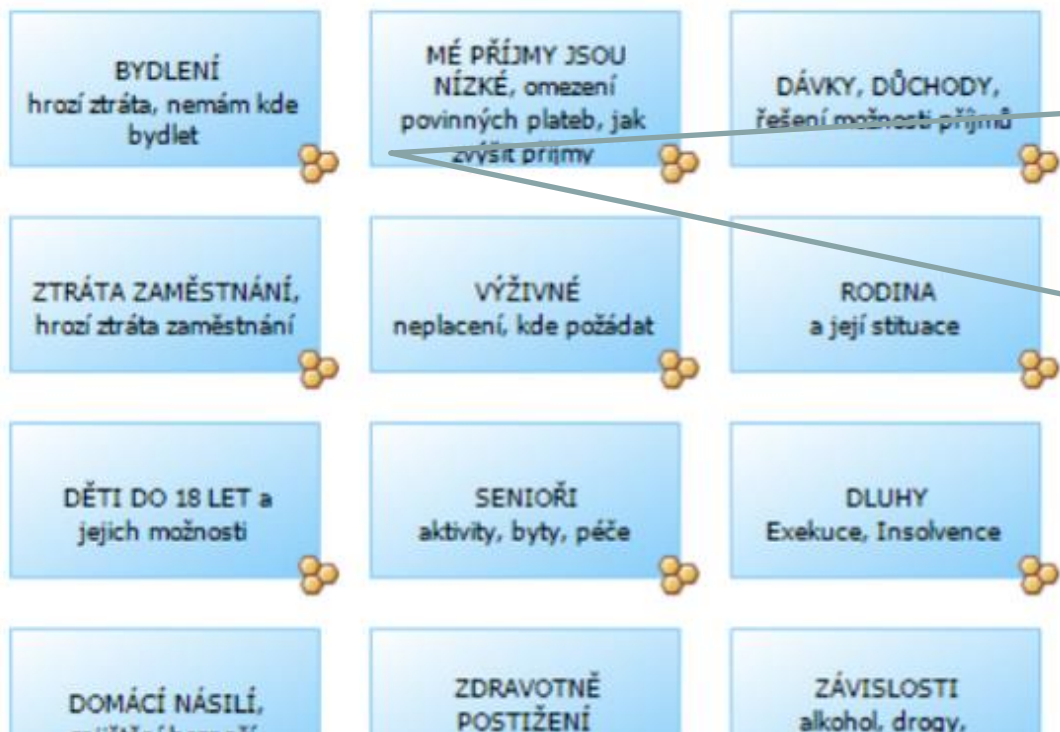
BYDLENÍ
hrozí ztráta, nemám kde bydlet

MÉ PŘÍJMY JSOU NÍZKÉ, omezení povinných plateb, jak zvýšit příjmy

DÁVKY, DŮCHODY, řešení možnosti příjmů

ZTRÁTA ZAMĚSTNÁNÍ, hrozí ztráta zaměstnání

VÝŽIVNÉ
neplacení, kde požádat

RODINA
a její stituace

DĚTI DO 18 LET a jejich možnosti

SENIOŘI
aktivity, byty, péče

DLUHY
Exekuce, Insolvence

DOMÁCÍ NÁSILÍ, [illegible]

ZDRAVOTNĚ POSTIŽENÍ

ZÁVISLOSTI
alkohol, drogy, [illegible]